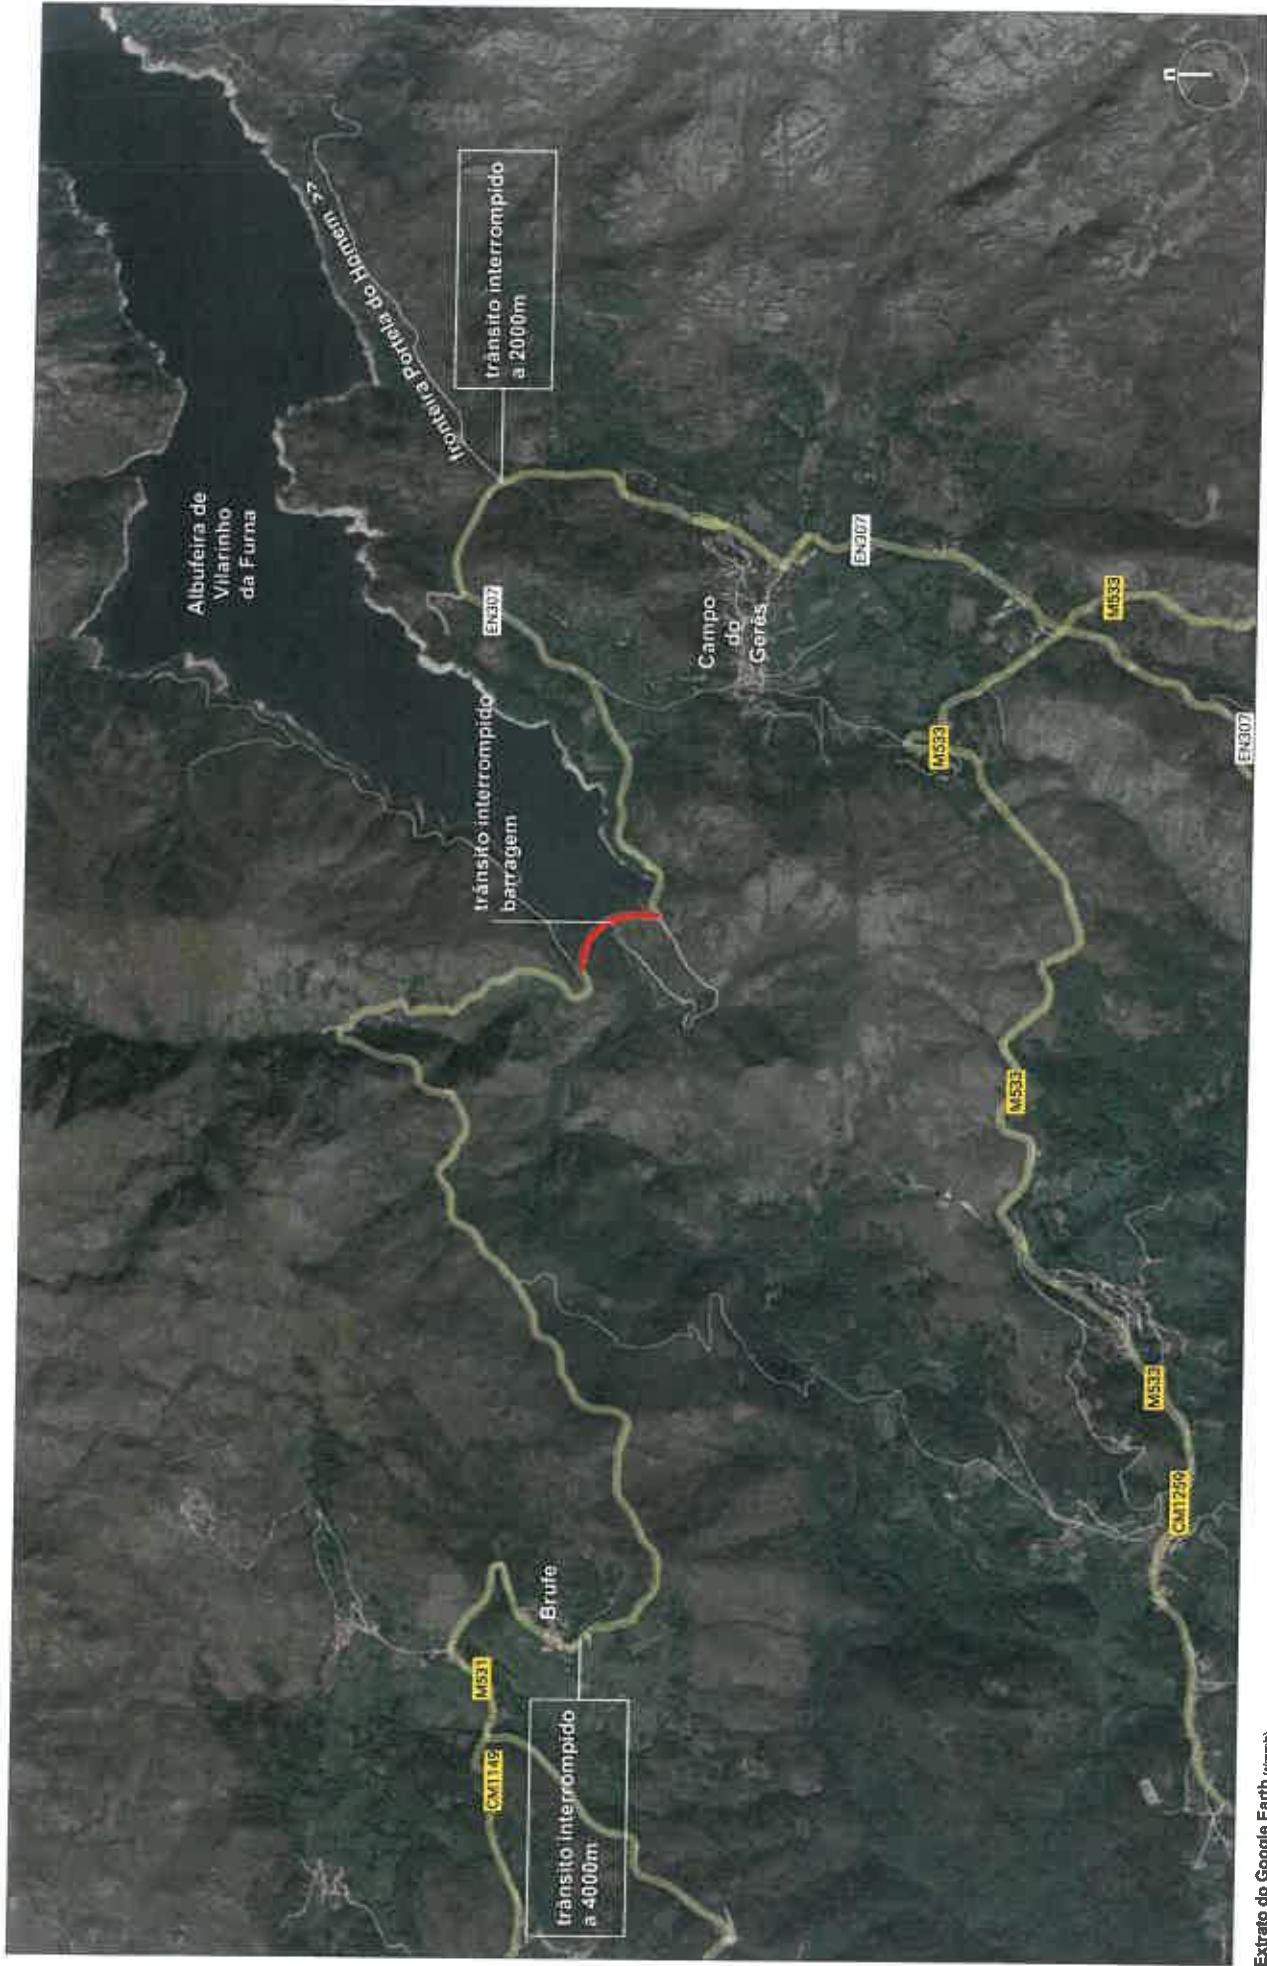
n

trânsito interrompido a 2000m

fronteira Portela do Homem >>

Albufeira de Vilarinho da Furna

EN307

Campo do Gerês

EN307

M533

trânsito interrompido barragem

M533

EN307

M533

M533

M533

CM1250

Brufe

M531

CM1140

trânsito interrompido a 4000m

Extrato do Google Earth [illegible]